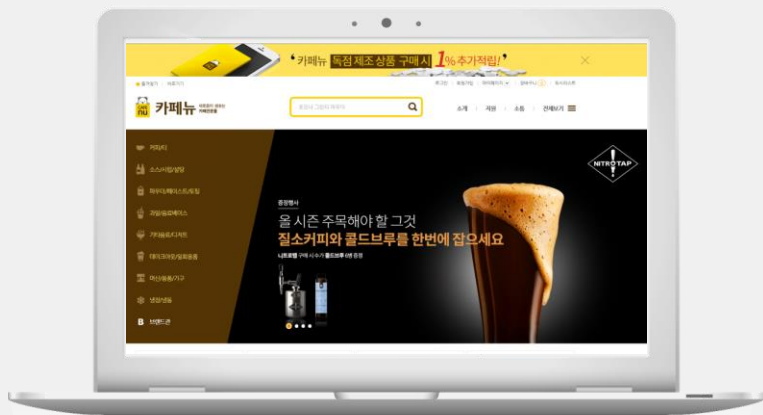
'카페뉴 독점 제조 상품 구매 시 1% 추가적립!'

즐겨찾기 | 바로가기

카페뉴

소개 | 제휴 | 소통 | 전체보기

커피/티
소스/시럽/설탕
파우더/베이스/토핑
과일/음료베이스
기타음료/디저트
테이크아웃/일회용품
머신/용품/기구
냉장/냉동
B 브랜드관

NITRO TAP

올 시즌 주목해야 할 그것
질소커피와 콜드브루를 한번에 잡으세요